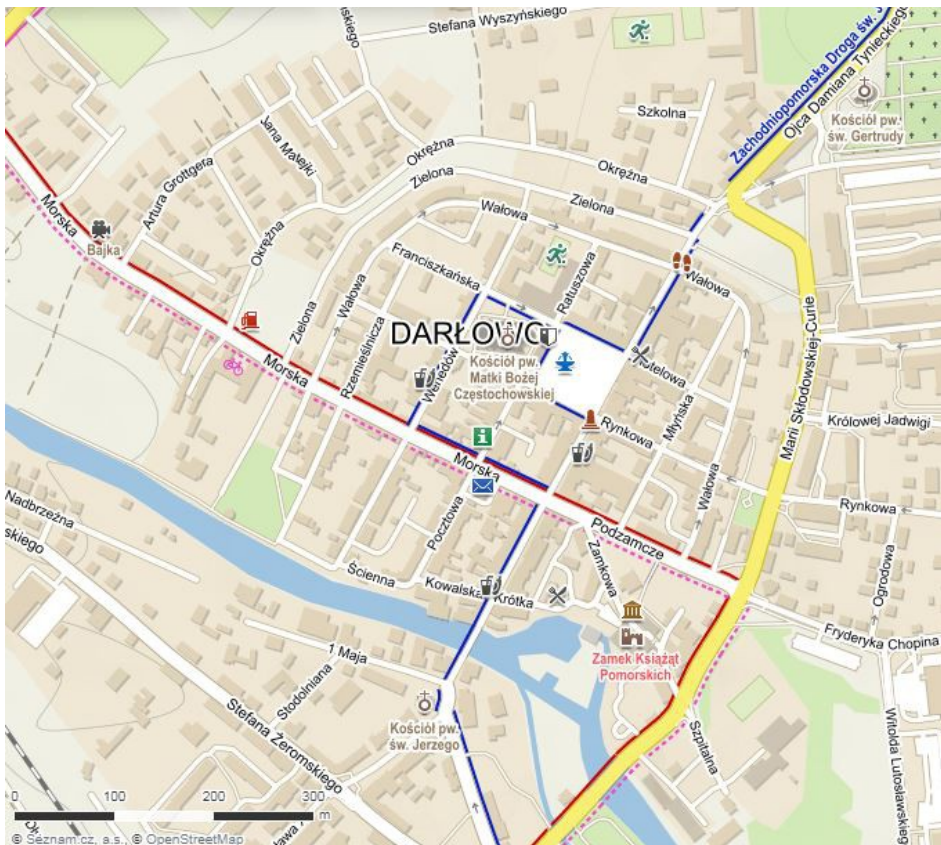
Stefana Wyszyńskiego
skiego
Zachodniopomorska Droga św. J
Ojca Damiana Tynieckiego
Kościół pw. św. Gertrudy
Szkolna
Okrężna
Okrężna
Jana Matejki
Artura Grottgera
Zielona
Zielona
Wałowa
Morska
Bajka
Okrężna
Franciszkańska
Ratuszowa
Wałowa
Zielona
Wałowa
Rzemieślnicza
DARŁOWO
Kościół pw. Matki Bożej Częstochowskiej
Marii Skłodowskiej-Curie
Morska
Wenedów
Kotelowa
Królowej Jadwigi
Rynkowa
Młyńska
Morska
Wałowa
Rynkowa
Nadbrzeżna
skiego
Pocztowa
Podzamcze
Zamkowa
Ogrodowa
Ścienna
Kowalska
Krótka
Fryderyka Chopina
1 Maja
Stodolniana
Zamek Książąt Pomorskich
Stefana Żeromskiego
Kościół pw. św. Jerzego
Szpitalna
Witolda Lutosławskiego
0
100
200
300
m
© Seznam.cz, a.s., © OpenStreetMap